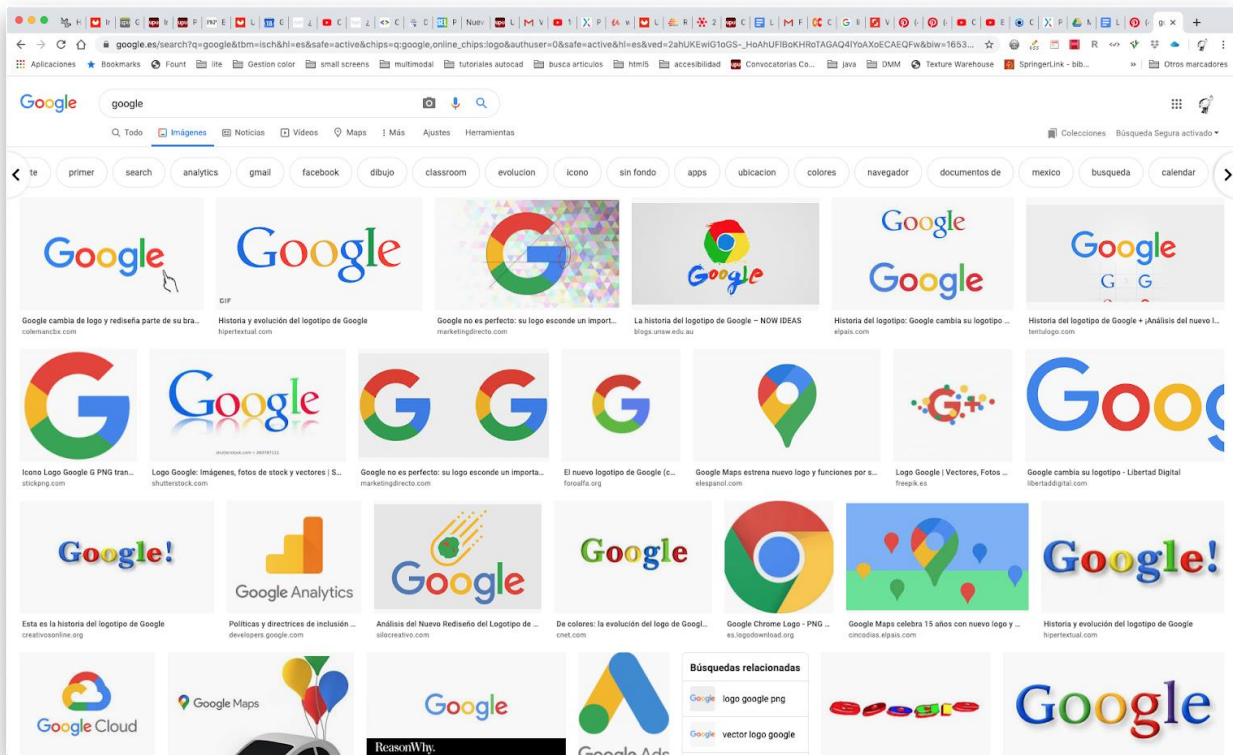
google.es/search?q=google&tbm=isch&hl=es&safe=active&chips=q:google,online_chips:logo&authuser=0&safe=active&hl=es&ved=2ahUKEwiG1oGS-_HoAhUFlBoKHRoTAGAQ4lYoAXoECAEQFw&biw=1653...

Aplicaciones Bookmarks Fount ilte Gestion color small screens multimodal tutoriales autocad busca articulos html5 accesibilidad Convocatorias Co... java DMM Texture Warehouse SpringerLink - bib... Otros marcadores

Google

google

Todo Imágenes Noticias Videos Maps Más Ajustes Herramientas

Colecciones Búsqueda Segura activado

te primer search analytics gmail facebook dibujo classroom evolucion icono sin fondo apps ubicacion colores navegador documentos de mexico busqueda calendar

Google
Google cambia de logo y rediseña parte de su bra...
colemancbx.com

Google
GIF
Historia y evolución del logotipo de Google
hipertextual.com

Google no es perfecto: su logo esconde un import...
marketingdirecto.com

Google
La historia del logotipo de Google – NOW IDEAS
blogs.unsw.edu.au

Google
Google
Historia del logotipo: Google cambia su logotipo ...
elpais.com

Google
G G
Historia del logotipo de Google + ¡Análisis del nuevo l...
tentulogo.com

Icono Logo Google G PNG tran...
stickpng.com

Google
Logo Google: Imágenes, fotos de stock y vectores | S...
shutterstock.com

Google no es perfecto: su logo esconde un importa...
marketingdirecto.com

El nuevo logotipo de Google (c...
foroalfa.org

Google Maps estrena nuevo logo y funciones por s...
elespanol.com

G+
Logo Google | Vectores, Fotos ...
freepik.es

Goog
Google cambia su logotipo - Libertad Digital
libertaddigital.com

Google!
Esta es la historia del logotipo de Google
creativosonline.org

Google Analytics
Políticas y directrices de inclusión ...
developers.google.com

Google
Análisis del Nuevo Rediseño del Logotipo de ...
silocreativo.com

Google
De colores: la evolución del logo de Googl...
cnet.com

Google Chrome Logo - PNG ...
es.logodownload.org

Google Maps celebra 15 años con nuevo logo y ...
cincodias.elpais.com

Google!
Historia y evolución del logotipo de Google
hipertextual.com

Google Cloud

Google Maps

Google
ReasonWhy.

Google Ads

Búsquedas relacionadas
Google logo google png
Google vector logo google

Google

Google